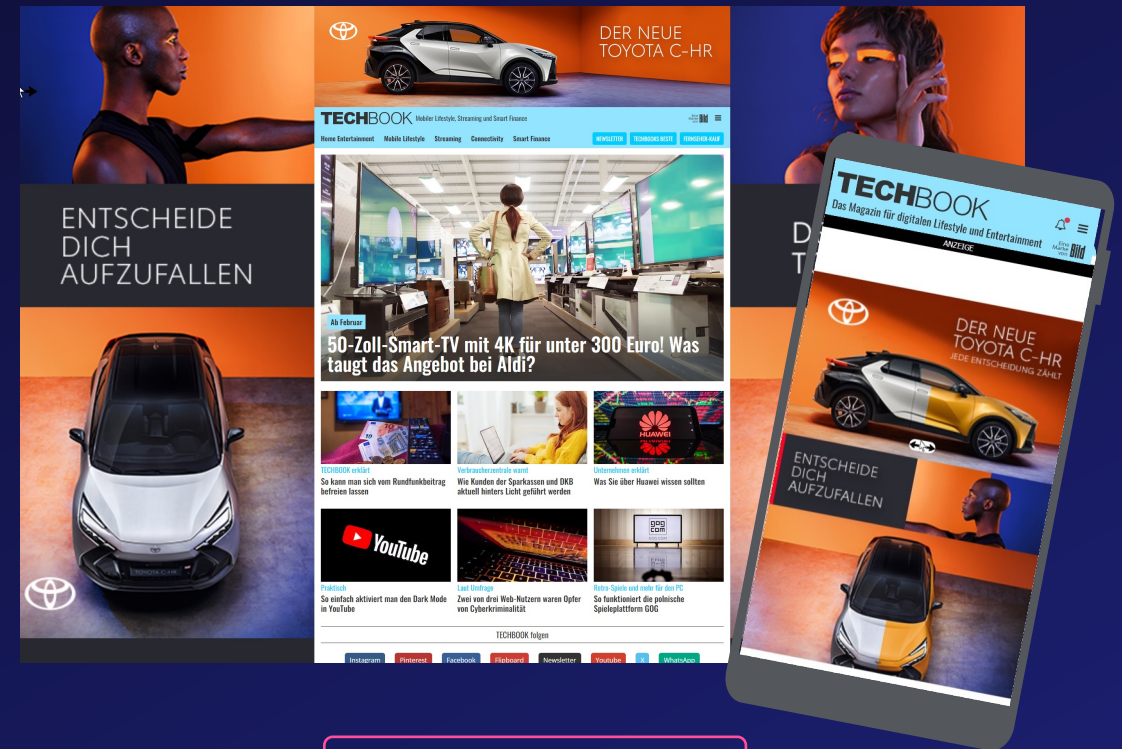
DER NEUE
TOYOTA C-HR

ENTSCHEIDE
DICH
AUFZUFALLEN

TECHBOOK Mobiler Lifestyle, Streaming und Smart Finance

Home Entertainment Mobile Lifestyle Streaming Connectivity Smart Finance

NEWSLETTER TECHBOOKS BESTE FERNSEHER-KAUF

Ab Februar

50-Zoll-Smart-TV mit 4K für unter 300 Euro! Was taugt das Angebot bei Aldi?

TECHBOOK erklärt
So kann man sich vom Rundfunkbeitrag befreien lassen

Verbraucherzentrale warnt
Wie Kunden der Sparkassen und DKB aktuell hinters Licht geführt werden

HUAWEI

Unternehmen erklärt
Was Sie über Huawei wissen sollten

YouTube

Praktisch
So einfach aktiviert man den Dark Mode in YouTube

Laut Umfrage
Zwei von drei Web-Nutzern waren Opfer von Cyberkriminalität

Retro-Spiele und mehr für den PC
So funktioniert die polnische Spieleplattform GOG

TECHBOOK folgen

Instagram Pinterest Facebook Flipboard Newsletter Youtube X WhatsApp

D
T

TECHBOOK
Das Magazin für digitalen Lifestyle und Entertainment

Eine Marke von Bild

ANZEIGE

DER NEUE
TOYOTA C-HR
JEDE ENTSCHEIDUNG ZÄHLT

ENTSCHEIDE
DICH
AUFZUFALLEN